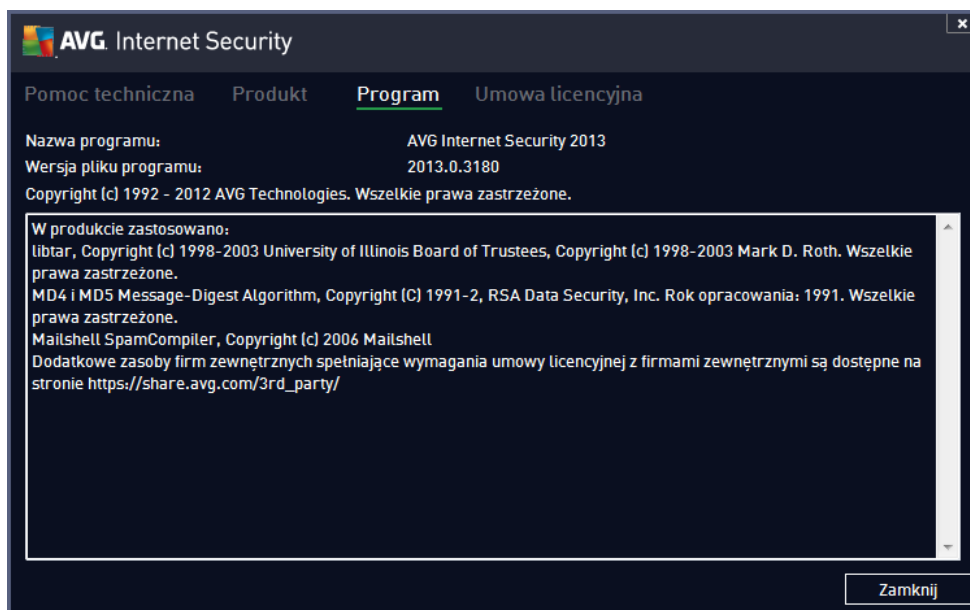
AVG. Internet Security

Pomoc techniczna Produkt Program Umowa licencyjna

Nazwa programu: AVG Internet Security 2013
Wersja pliku programu: 2013.0.3180
Copyright (c) 1992 - 2012 AVG Technologies. Wszelkie prawa zastrzeżone.

W produkcie zastosowano:
libtar, Copyright (c) 1998-2003 University of Illinois Board of Trustees, Copyright (c) 1998-2003 Mark D. Roth. Wszelkie prawa zastrzeżone.
MD4 i MD5 Message-Digest Algorithm, Copyright (C) 1991-2, RSA Data Security, Inc. Rok opracowania: 1991. Wszelkie prawa zastrzeżone.
Mailshell SpamCompiler, Copyright (c) 2006 Mailshell
Dodatkowe zasoby firm zewnętrznych spełniające wymagania umowy licencyjnej z firmami zewnętrznymi są dostępne na stronie https://share.avg.com/3rd_party/

Zamknij